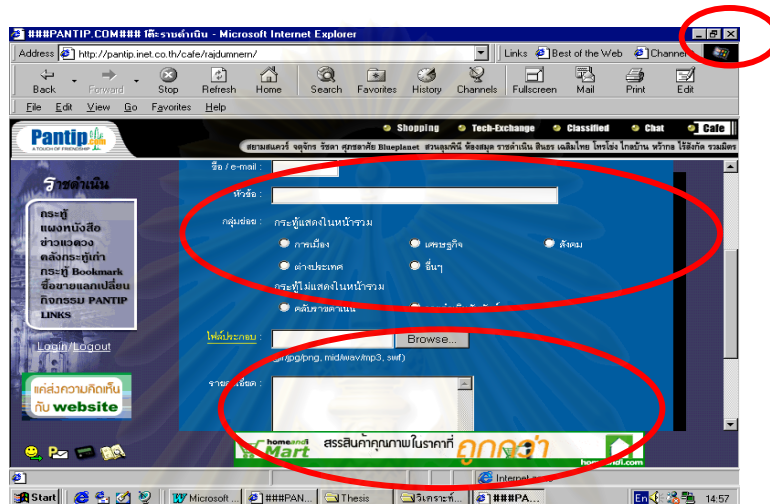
###PANTIP.COM### โต๊ะราชดำเนิน - Microsoft Internet Explorer

Address http://pantip.inet.co.th/cafe/rajdumnern/

Links Best of the Web Channel

Back Forward Stop Refresh Home Search Favorites History Channels Fullscreen Mail Print Edit

File Edit View Go Favorites Help

Pantip A TOUCH OF FRIENDSHIP

Shopping Tech-Exchange Classified Chat Cafe

สยามสแควร์ จตุจักร รัชดา ศุภชลาศัย Blueplanet สวนลุมพินี ห้องสมุด ราชดำเนิน สินธร เฉลิมไทย ไกลบ้าน หว้ากอ ไร้สังกัด รวมมิตร

ราชดำเนิน

กระทู้
แผงหนังสือ
ข่าวแดวง
คลังกระทู้เก่า
กระทู้ Bookmark
ซื้อขายแลกเปลี่ยน
กิจกรรม PANTIP
LINKS

Login/Logout

แค่ส่งความคิดเห็น กับ website

ชื่อ / e-mail :

หัวข้อ :

กลุ่มย่อย : กระทู้แสดงในหน้ารวม

การเมือง เศรษฐกิจ สังคม

ต่างประเทศ อื่นๆ

กระทู้ไม่แสดงในหน้ารวม

คลับราชดำเนิน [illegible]

ไฟล์ประกอบ : Browse...

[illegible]/jpg/png, mid/wav/mp3, swf)

รายละเอียด :

homeandi Mart สรรสินค้าคุณภาพในราคาที่ ถูกคุ้มค่า

Internet

Start Microsoft ... ###PAN... Thesis วิเคราะห์... ###PA... En 14:57